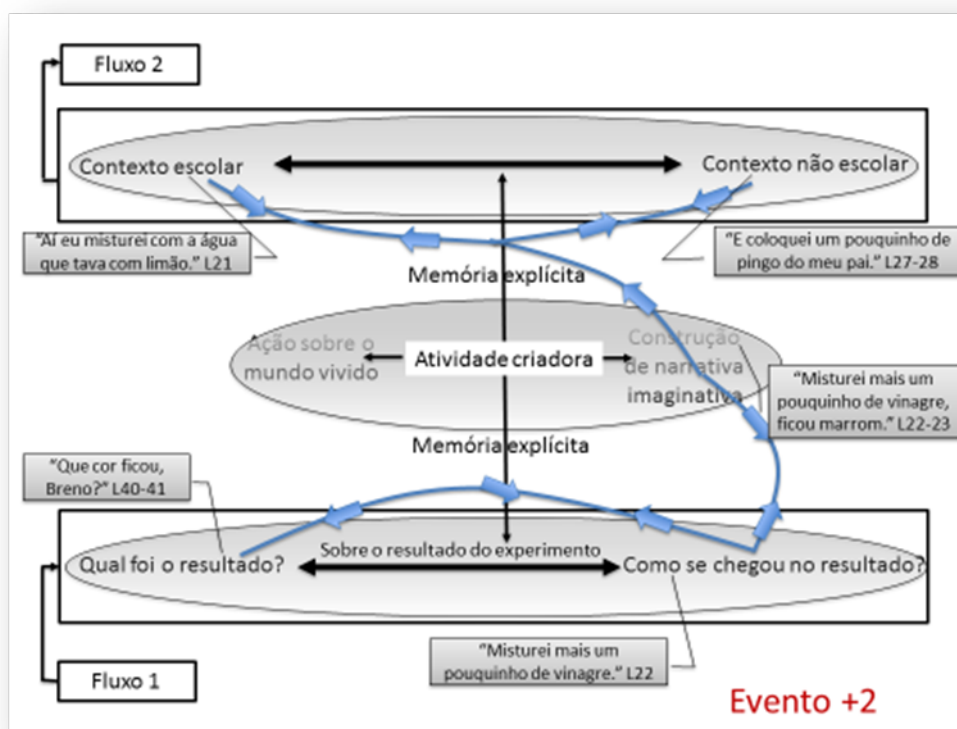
Fluxo 2

Contexto escolar

Contexto não escolar

"Aí eu misturei com a água que tava com limão." L21

"E coloquei um pouquinho de pingo do meu pai." L27-28

Memória explícita

Ação sobre o mundo vivido

Atividade criadora

Construção de narrativa imaginativa

"Misturei mais um pouquinho de vinagre, ficou marrom." L22-23

Memória explícita

"Que cor ficou, Breno?" L40-41

Sobre o resultado do experimento

Qual foi o resultado?

Como se chegou no resultado?

"Misturei mais um pouquinho de vinagre." L22

Fluxo 1

Evento +2